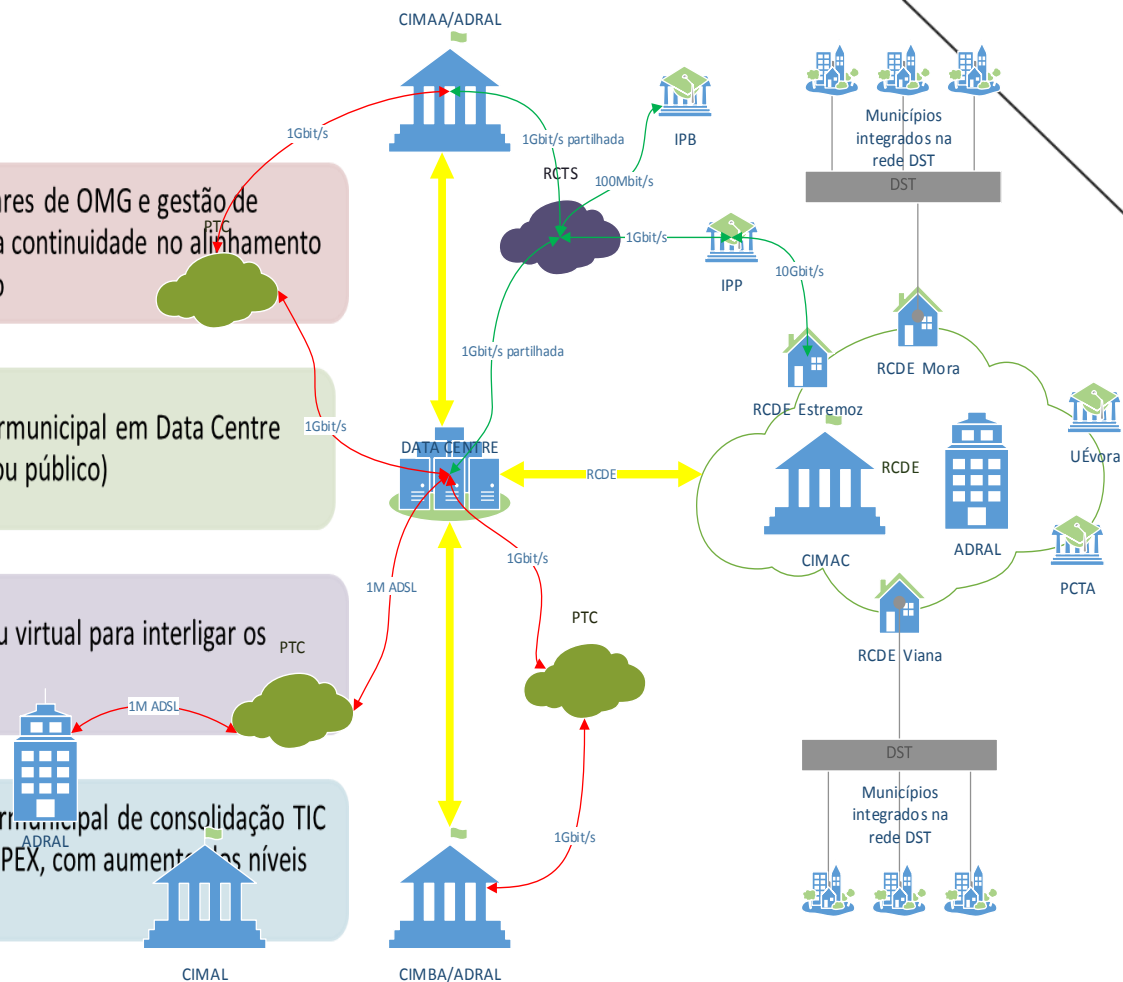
CIMAA/ADRAL

1Gbit/s

1Gbit/s partilhada

IPB

Municípios integrados na rede DST

DST

RCTS

100Mbit/s

ares de OMG e gestão de
a continuidade no alinhamento
o

PTC

1Gbit/s

IPP

10Gbit/s

1Gbit/s partilhada

RCDE Mora

RCDE Estremoz

rmunicipal em Data Centre
ou público)

1Gbit/s

DATA CENTRE

RCDE

RCDE

UÉvora

CIMAC

ADRAL

PCTA

1Gbit/s

1M ADSL

PTC

u virtual para interligar os

PTC

RCDE Viana

1M ADSL

DST

Municípios integrados na rede DST

ADRAL

rmunicipal de consolidação TIC
PEX, com aumento dos níveis

1Gbit/s

CIMAL

CIMBA/ADRAL